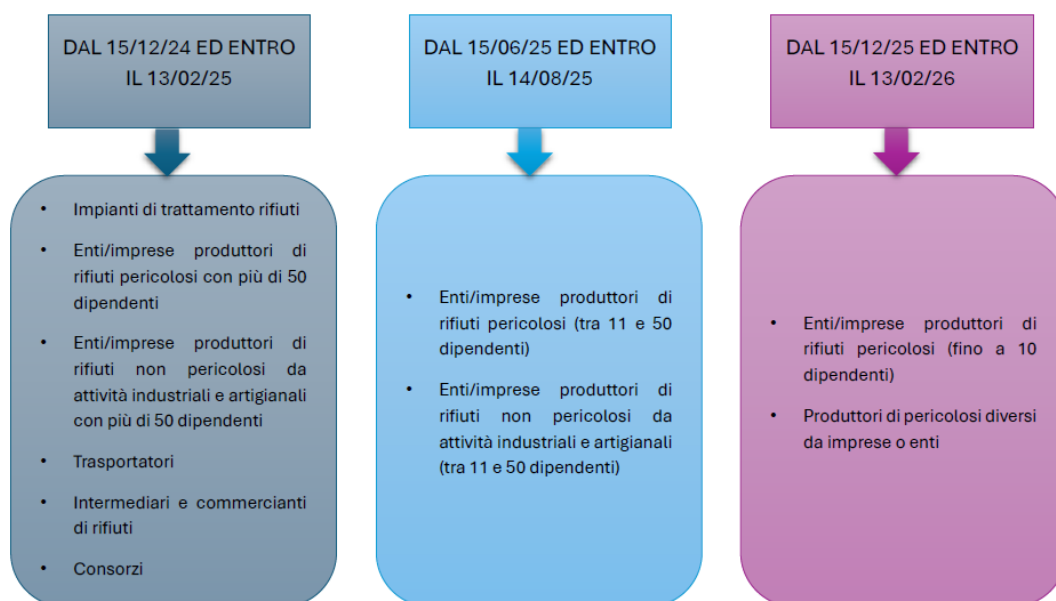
DAL 15/12/24 ED ENTRO IL 13/02/25

- Impianti di trattamento rifiuti
- Enti/imprese produttori di rifiuti pericolosi con più di 50 dipendenti
- Enti/imprese produttori di rifiuti non pericolosi da attività industriali e artigianali con più di 50 dipendenti
- Trasportatori
- Intermediari e commercianti di rifiuti
- Consorzi

DAL 15/06/25 ED ENTRO IL 14/08/25

- Enti/imprese produttori di rifiuti pericolosi (tra 11 e 50 dipendenti)
- Enti/imprese produttori di rifiuti non pericolosi da attività industriali e artigianali (tra 11 e 50 dipendenti)

DAL 15/12/25 ED ENTRO IL 13/02/26

- Enti/imprese produttori di rifiuti pericolosi (fino a 10 dipendenti)
- Produttori di pericolosi diversi da imprese o enti